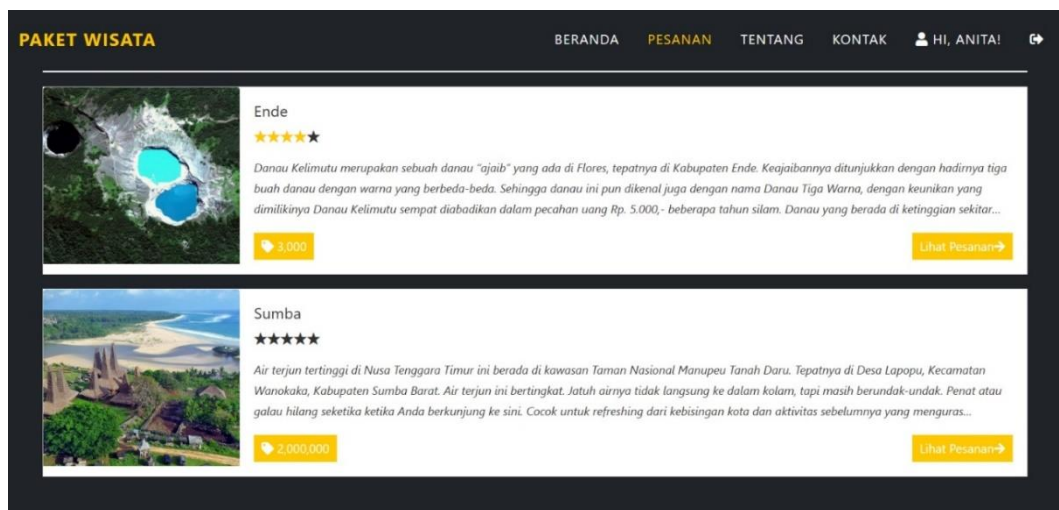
PAKET WISATA

BERANDA PESANAN TENTANG KONTAK HI, ANITA!

Ende

★★★★★

Danau Kelimutu merupakan sebuah danau "ajaib" yang ada di Flores, tepatnya di Kabupaten Ende. Keajaibannya ditunjukkan dengan hadirnya tiga buah danau dengan warna yang berbeda-beda. Sehingga danau ini pun dikenal juga dengan nama Danau Tiga Warna, dengan keunikan yang dimilikinya Danau Kelimutu sempat diabadikan dalam pecahan uang Rp. 5.000,- beberapa tahun silam. Danau yang berada di ketinggian sekitar...

3,000

Lihat Pesanan

Sumba

★★★★★

Air terjun tertinggi di Nusa Tenggara Timur ini berada di kawasan Taman Nasional Manupeu Tanah Daru. Tepatnya di Desa Lapopu, Kecamatan Wanokaka, Kabupaten Sumba Barat. Air terjun ini bertingkat. Jatuh airnya tidak langsung ke dalam kolam, tapi masih berundak-undak. Penat atau galau hilang seketika ketika Anda berkunjung ke sini. Cocok untuk refreshing dari kebisingan kota dan aktivitas sebelumnya yang menguras...

2,000,000

Lihat Pesanan